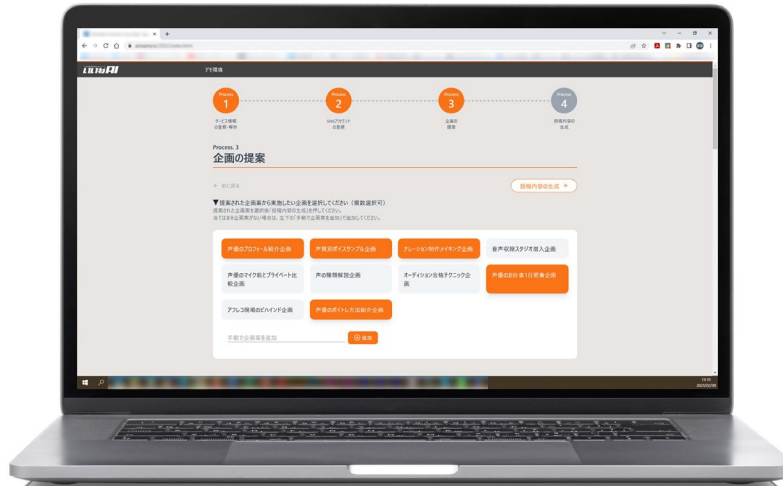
いいねAI

Process 1
サービス情報の登録・解析

Process 2
SNSアカウントの登録

Process 3
企画の提案

Process 4
投稿内容の生成

Process. 3
企画の提案

← 前に戻る

投稿内容の生成 →

▼提案された企画案から実施したい企画を選択してください（複数選択可）
提案された企画案を選択後「投稿内容の生成」を押してください。
当てはまる企画案がない場合は、以下の「手動で企画案を追加」で追加してください。

声優のプロフィール紹介企画
声質別ボイスサンプル企画
ナレーション制作メイキング企画
音声収録スタジオ潜入企画
声優のマイク前とプライベート比較企画
声の種類解説企画
オーディション合格テクニック企画
声優のお仕事1日密着企画
アフレコ現場のビハインド企画
声優のボイトレ方法紹介企画

手動で企画案を追加
⊕ 追加